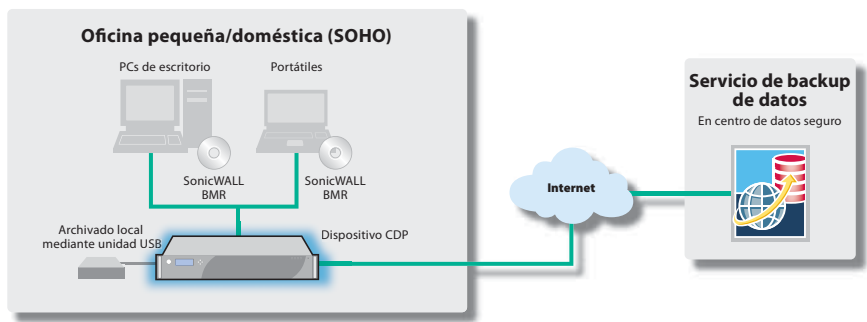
Oficina pequeña/doméstica (SOHO)

PCs de escritorio

Portátiles

SonicWALL BMR

SonicWALL BMR

Archivado local mediante unidad USB

Dispositivo CDP

Internet

Servicio de backup de datos

En centro de datos seguro